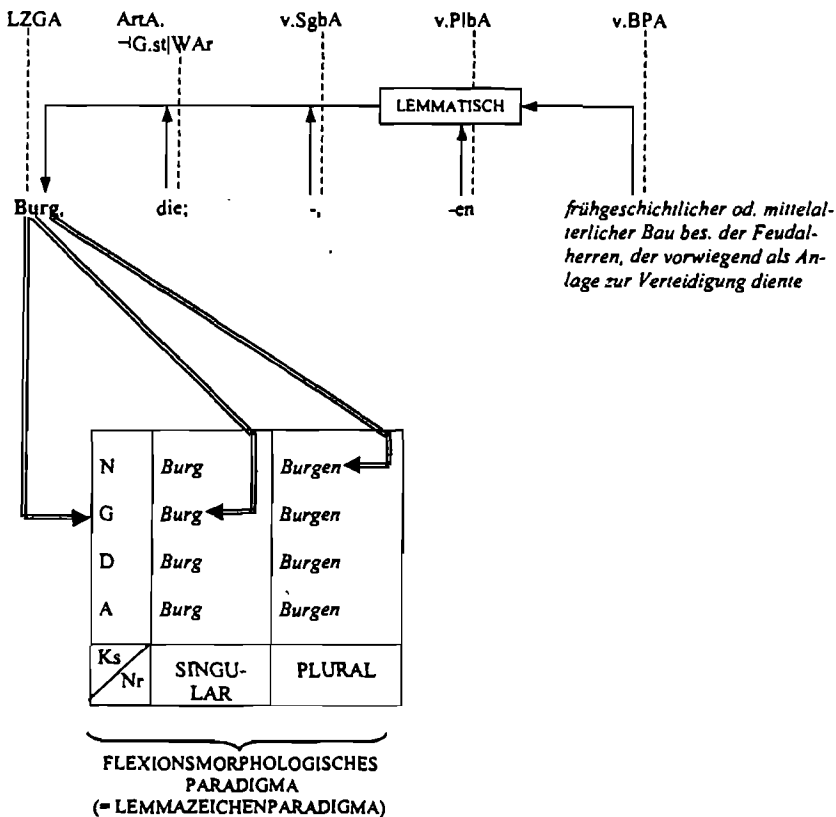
LZGA ArtA. $\neg$G.st|WAr v.SgbA v.PlbA v.BPA

LEMMATISCH

Burg, die; -, -en *frühgeschichtlicher od. mittelalterlicher Bau bes. der Feudalherren, der vorwiegend als Anlage zur Verteidigung diente*

| | | |
|---|---|---|
| N | *Burg* | *Burgen* |
| G | *Burg* | *Burgen* |
| D | *Burg* | *Burgen* |
| A | *Burg* | *Burgen* |
| Ks / Nr | SINGULAR | PLURAL |

FLEXIONSMORPHOLOGISCHES PARADIGMA (= LEMMAZEICHENPARADIGMA)